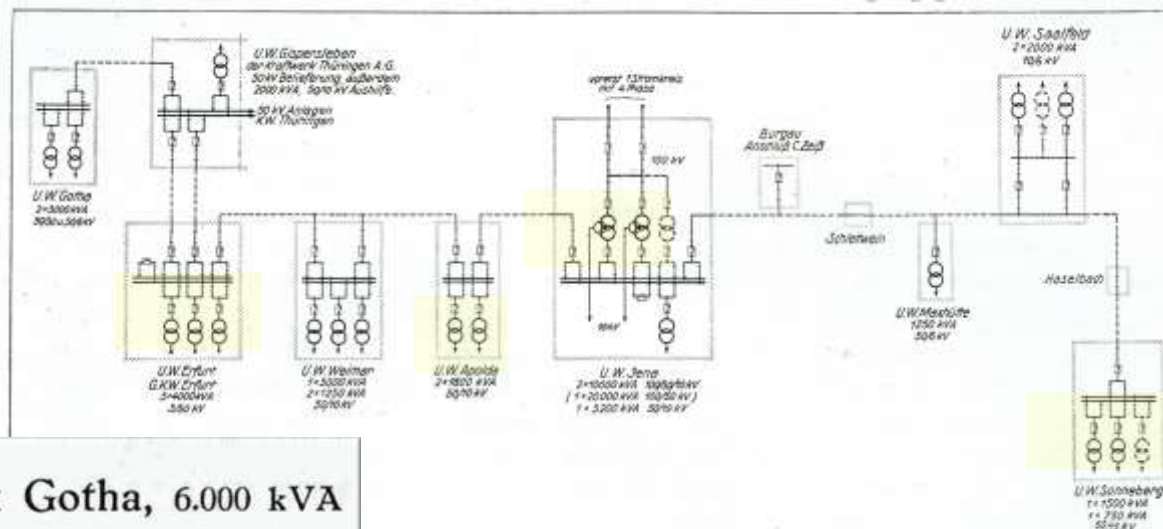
U.W. Goepersleben der Kraftwerk Thüringen A.G. 50 kV Belieferung, außerdem 2000 kVA, 50/10 kV Aushilfe.

50 kV Anlagen K.W. Thüringen

U.W. Gotha 2×3000 kVA 100 u. 50/6 kV

U.W. Erfurt G.K.W. Erfurt 3×4000 kVA 50/6 kV

U.W. Weimar 1×5000 kVA 2×1250 kVA 50/10 kV

U.W. Apolda 2×1600 kVA 50/10 kV

vorerst 1 Stromkreis mit 4 Phase

100 kV

10 kV

U.W. Jena 2×10000 kVA 100/50/10 kV (1×20.000 kVA 100/50 kV) 1×3200 kVA 50/10 kV

Burgau Anschluß C. Zeiß

Schlettwein

U.W. Maxhütte 1250 kVA 50/6 kV

U.W. Saalfeld 2×2000 kVA 10/6 kV

Haselbach

U.W. Sonneberg 1×1500 kVA 1×750 kVA 50/6 kV

Gotha, 6.000 kVA